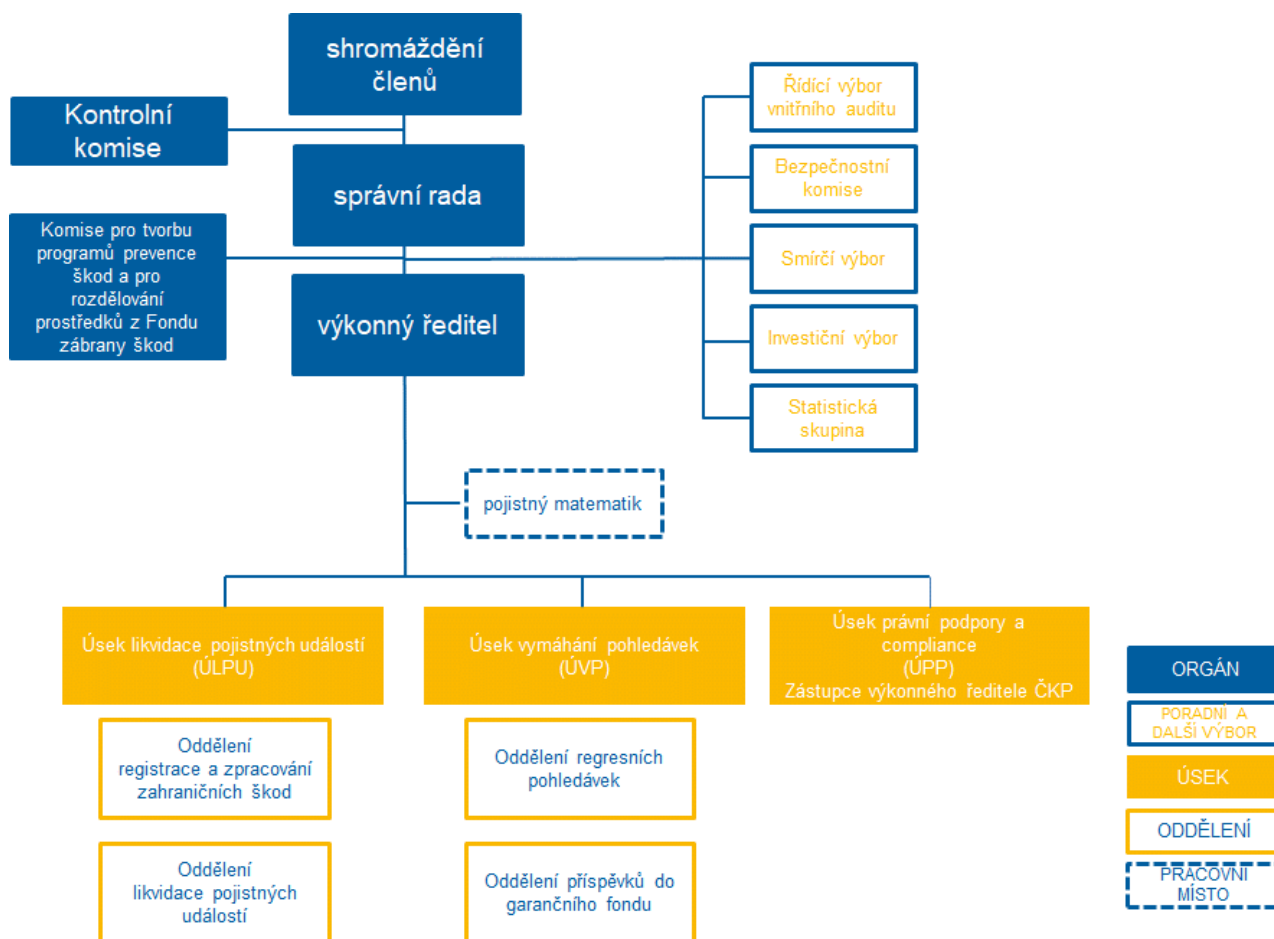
shromáždění členů

Kontrolní komise

správní rada

Komise pro tvorbu programů prevence škod a pro rozdělování prostředků z Fondu zábrany škod

výkonný ředitel

Řídící výbor vnitřního auditu

Bezpečnostní komise

Smírčí výbor

Investiční výbor

Statistická skupina

pojistný matematik

Úsek likvidace pojistných událostí (ÚLPU)

Úsek vymáhání pohledávek (ÚVP)

Úsek právní podpory a compliance (ÚPP) Zástupce výkonného ředitele ČKP

Oddělení registrace a zpracování zahraničních škod

Oddělení likvidace pojistných událostí

Oddělení regresních pohledávek

Oddělení příspěvků do garančního fondu

ORGÁN

PORADNÍ A DALŠÍ VÝBOR

ÚSEK

ODDĚLENÍ

PRACOVNÍ MÍSTO